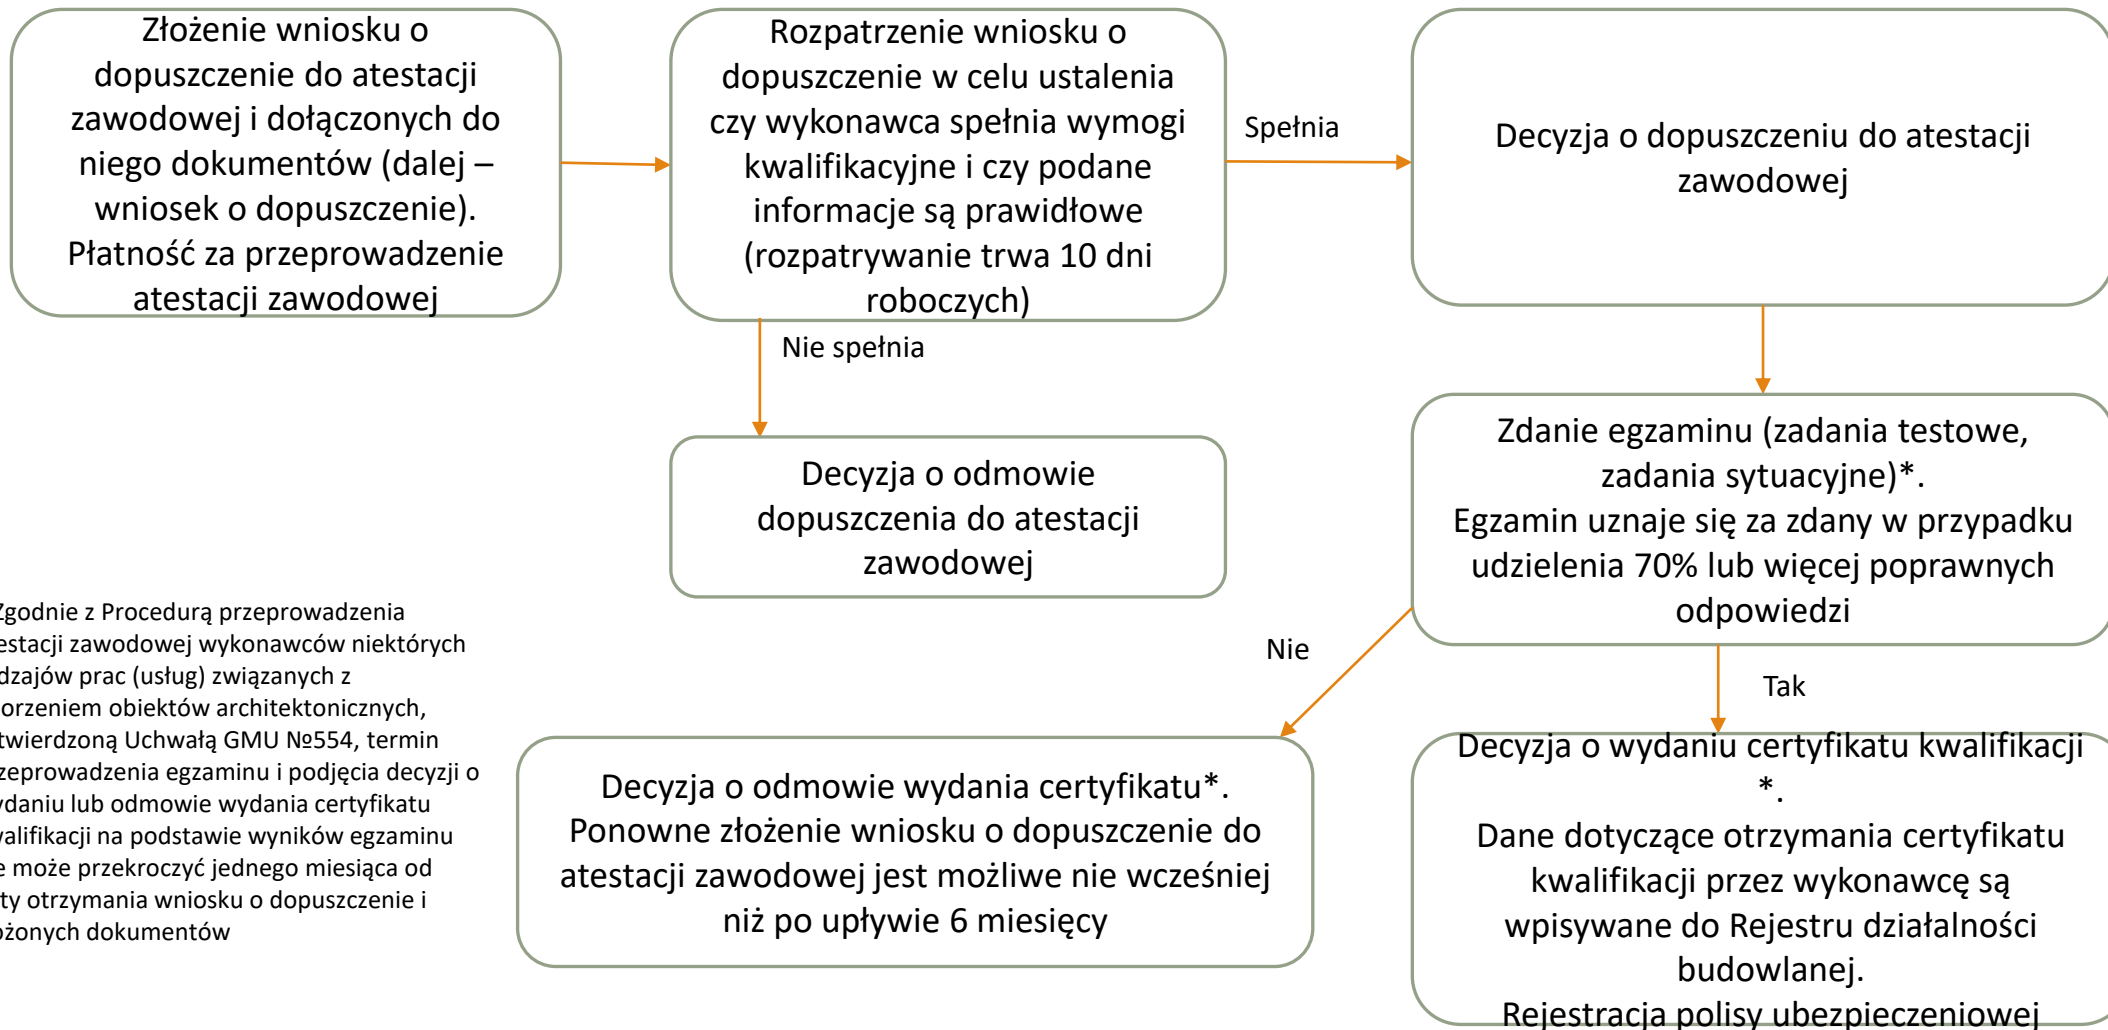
Złożenie wniosku o dopuszczenie do atestacji zawodowej i dołączonych do niego dokumentów (dalej – wniosek o dopuszczenie). Płatność za przeprowadzenie atestacji zawodowej

Rozpatrzenie wniosku o dopuszczenie w celu ustalenia czy wykonawca spełnia wymogi kwalifikacyjne i czy podane informacje są prawidłowe (rozpatrywanie trwa 10 dni roboczych)

Spełnia

Decyzja o dopuszczeniu do atestacji zawodowej

Nie spełnia

Decyzja o odmowie dopuszczenia do atestacji zawodowej

Zdanie egzaminu (zadania testowe, zadania sytuacyjne)*.
Egzamin uznaje się za zdany w przypadku udzielenia 70% lub więcej poprawnych odpowiedzi

Zgodnie z Procedurą przeprowadzenia estacji zawodowej wykonawców niektórych dzajów prac (usług) związanych z orzeniem obiektów architektonicznych, twierdzoną Uchwałą GMU №554, termin zeprowadzenia egzaminu i podjęcia decyzji o ydaniu lub odmowie wydania certyfikatu walifikacji na podstawie wyników egzaminu e może przekroczyć jednego miesiąca od ty otrzymania wniosku o dopuszczenie i ożonych dokumentów

Nie

Tak

Decyzja o odmowie wydania certyfikatu*.
Ponowne złożenie wniosku o dopuszczenie do atestacji zawodowej jest możliwe nie wcześniej niż po upływie 6 miesięcy

Decyzja o wydaniu certyfikatu kwalifikacji *.
Dane dotyczące otrzymania certyfikatu kwalifikacji przez wykonawcę są wpisywane do Rejestru działalności budowlanej.
Rejestracja polisy ubezpieczeniowej